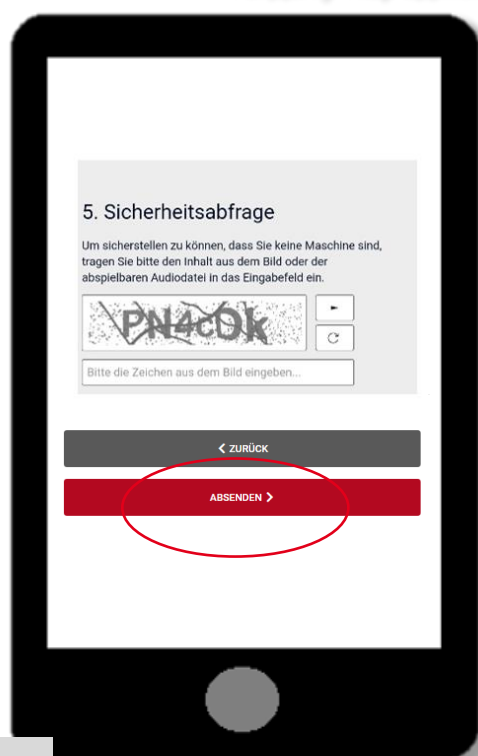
5. Sicherheitsabfrage

Um sicherstellen zu können, dass Sie keine Maschine sind, tragen Sie bitte den Inhalt aus dem Bild oder der abspielbaren Audiodatei in das Eingabefeld ein.

PN4cDk

Bitte die Zeichen aus dem Bild eingeben...

ZURÜCK

ABSENDEN